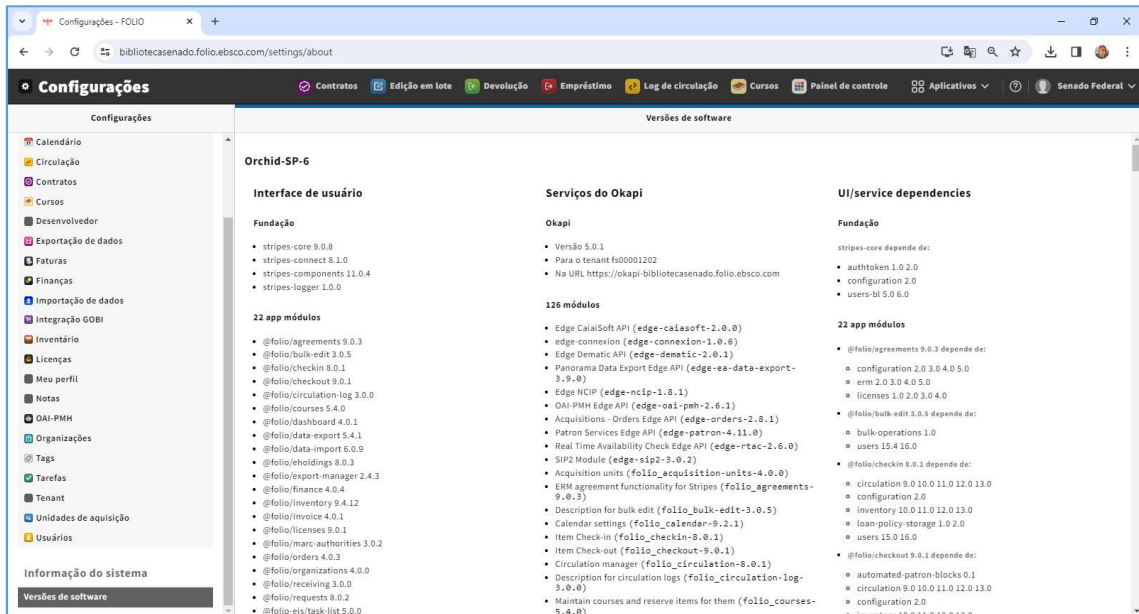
Configurações - FOLIO
bibliotecasenado.folio.ebsco.com/settings/about

Configurações
Contratos Edição em lote Devolução Empréstimo Log de circulação Cursos Painel de controle Aplicativos Senado Federal

Configurações
Calendário
Circulação
Contratos
Cursos
Desenvolvedor
Exportação de dados
Faturas
Finanças
Importação de dados
Integração GOBI
Inventário
Licenças
Meu perfil
Notas
OAI-PMH
Organizações
Tags
Tarefas
Tenant
Unidades de aquisição
Usuários

Informação do sistema
Versões de software

Versões de software

Orchid-SP-6

Interface de usuário

Fundação

- stripes-core 9.0.8
- stripes-connect 8.1.0
- stripes-components 11.0.4
- stripes-logger 1.0.0

22 app módulos

- @folio/agreements 9.0.3
- @folio/bulk-edit 3.0.5
- @folio/checkin 8.0.1
- @folio/checkout 9.0.1
- @folio/circulation-log 3.0.0
- @folio/courses 5.4.0
- @folio/dashboard 4.0.1
- @folio/data-export 5.4.1
- @folio/data-import 6.0.9
- @folio/eholdings 8.0.3
- @folio/export-manager 2.4.3
- @folio/finance 4.0.4
- @folio/inventory 9.4.12
- @folio/invoice 4.0.1
- @folio/licenses 9.0.1
- @folio/marc-authorities 3.0.2
- @folio/orders 4.0.3
- @folio/organizations 4.0.0
- @folio/receiving 3.0.0
- @folio/requests 8.0.2
- @folio-eis/task-list 5.0.0

Serviços do Okapi

Okapi

- Versão 5.0.1
- Para o tenant fs00001202
- Na URL https://okapi-bibliotecasenado.folio.ebsco.com

126 módulos

- Edge CaiaiSoft API (edge-caiasoft-2.0.0)
- edge-connexion (edge-connexion-1.0.6)
- Edge Dematic API (edge-dematic-2.0.1)
- Panorama Data Export Edge API (edge-ea-data-export-3.9.0)
- Edge NCIP (edge-ncip-1.8.1)
- OAI-PMH Edge API (edge-oai-pmh-2.6.1)
- Acquisitions - Orders Edge API (edge-orders-2.8.1)
- Patron Services Edge API (edge-patron-4.11.0)
- Real Time Availability Check Edge API (edge-rtac-2.6.0)
- SIP2 Module (edge-sip2-3.0.2)
- Acquisition units (folio_acquisition-units-4.0.0)
- ERM agreement functionality for Stripes (folio_agreements-9.0.3)
- Description for bulk edit (folio_bulk-edit-3.0.5)
- Calendar settings (folio_calendar-9.2.1)
- Item Check-in (folio_checkin-8.0.1)
- Item Check-out (folio_checkout-9.0.1)
- Circulation manager (folio_circulation-8.0.1)
- Description for circulation logs (folio_circulation-log-3.0.0)
- Maintain courses and reserve items for them (folio_courses-5.4.0)

UI/service dependencies

Fundação

stripes-core depende de:

- authtoken 1.0 2.0
- configuration 2.0
- users-bl 5.0 6.0

22 app módulos

- @folio/agreements 9.0.3 depende de:
  - configuration 2.0 3.0 4.0 5.0
  - erm 2.0 3.0 4.0 5.0
  - licenses 1.0 2.0 3.0 4.0
- @folio/bulk-edit 3.0.5 depende de:
  - bulk-operations 1.0
  - users 15.4 16.0
- @folio/checkin 8.0.1 depende de:
  - circulation 9.0 10.0 11.0 12.0 13.0
  - configuration 2.0
  - inventory 10.0 11.0 12.0 13.0
  - loan-policy-storage 1.0 2.0
  - users 15.0 16.0
- @folio/checkout 9.0.1 depende de:
  - automated-patron-blocks 0.1
  - circulation 9.0 10.0 11.0 12.0 13.0
  - configuration 2.0
  - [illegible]